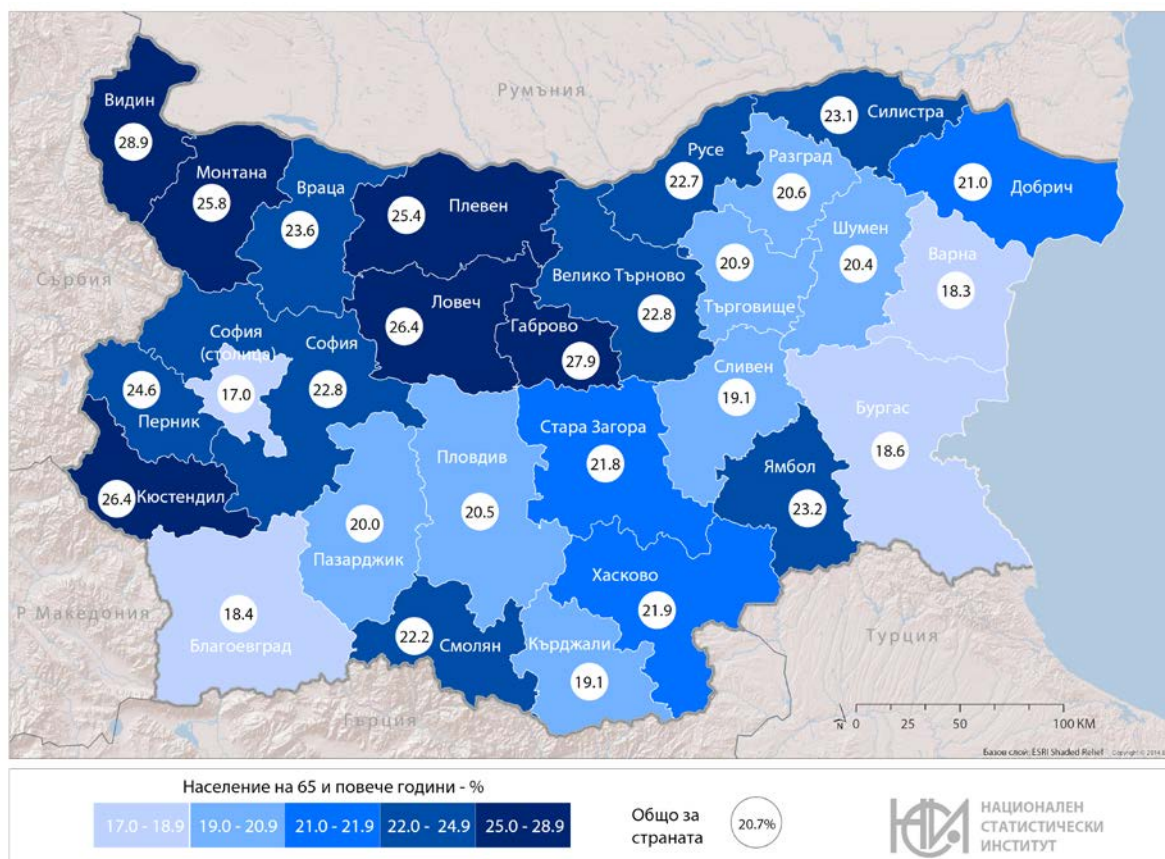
Румъния

Видин 28.9
Монтана 25.8
Враца 23.6
Плевен 25.4
Русе 22.7
Разград 20.6
Силистра 23.1
Добрич 21.0
Шумен 20.4
Варна 18.3
Търговище 20.9
Велико Търново 22.8
Ловеч 26.4
Габрово 27.9
Сърбия
София (столица) 17.0
София 22.8
Перник 24.6
Кюстендил 26.4
Сливен 19.1
Бургас 18.6
Стара Загора 21.8
Ямбол 23.2
Пловдив 20.5
Пазарджик 20.0
Хасково 21.9
Благоевград 18.4
Смолян 22.2
Кърджали 19.1
Р Македония
Турция
Гърция

N 0 25 50 100 KM

Базов слой: ESRI Shaded Relief

Население на 65 и повече години - %

| 17.0 - 18.9 | 19.0 - 20.9 | 21.0 - 21.9 | 22.0 - 24.9 | 25.0 - 28.9 |
|---|---|---|---|---|

Общо за страната 20.7%

НАЦИОНАЛЕН СТАТИСТИЧЕСКИ ИНСТИТУТ